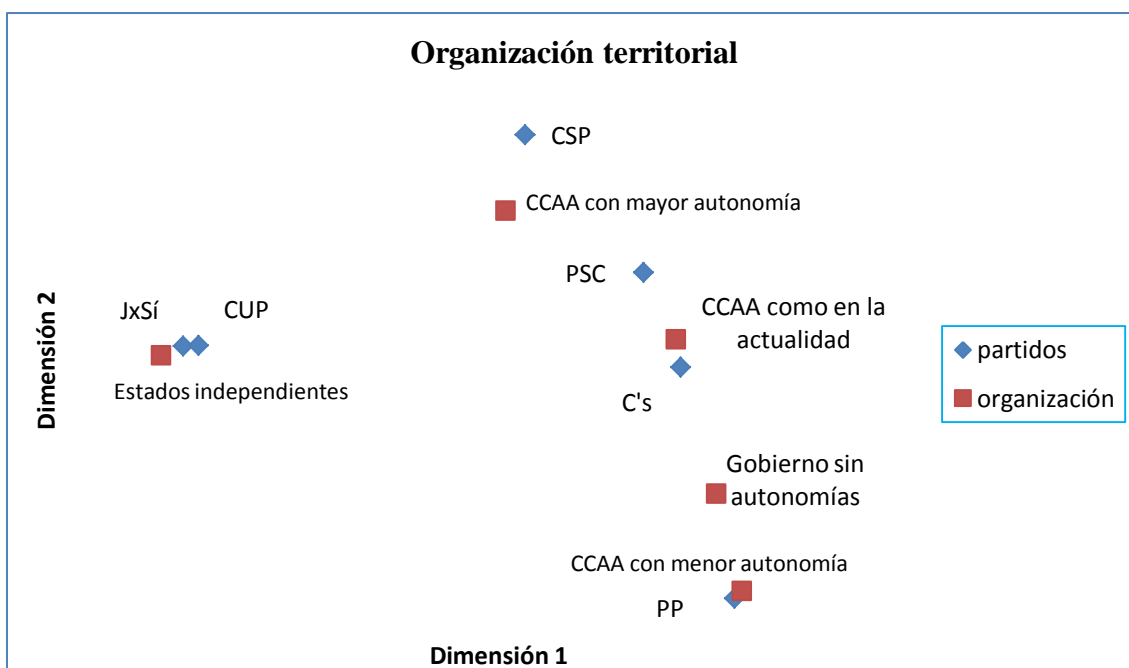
Organización territorial

CSP

CCAA con mayor autonomía

PSC

Dimensión 2

JxSí

CUP

Estados independientes

CCAA como en la actualidad

C's

Gobierno sin autonomías

CCAA con menor autonomía

PP

Dimensión 1

partidos

organización